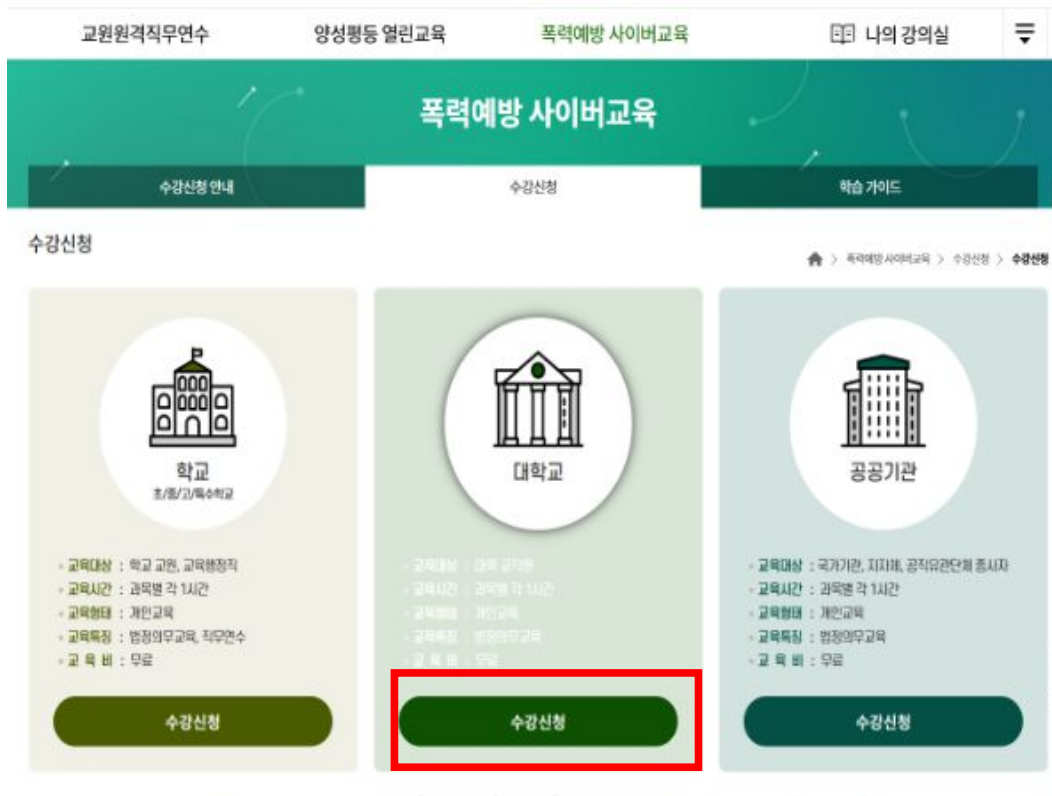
교원원격직무연수 양성평등 열린교육 폭력예방 사이버교육 나의 강의실

폭력예방 사이버교육

수강신청 안내 수강신청 학습 가이드

수강신청

폭력예방 사이버교육 > 수강신청 > 수강신청

학교
초/중/고/특수학교

· 교육대상 : 학교 교원, 교육행정직
· 교육시간 : 과목별 각 1시간
· 교육형태 : 개인교육
· 교육특징 : 법정의무교육, 직무연수
· 교 육 비 : 무료

수강신청

대학교

· 교육대상 : 대학 교직원
· 교육시간 : 과목별 각 1시간
· 교육형태 : 개인교육
· 교육특징 : 법정의무교육
· 교 육 비 : 무료

수강신청

공공기관

· 교육대상 : 국가기관, 지자체, 공직유관단체 종사자
· 교육시간 : 과목별 각 1시간
· 교육형태 : 개인교육
· 교육특징 : 법정의무교육
· 교 육 비 : 무료

수강신청